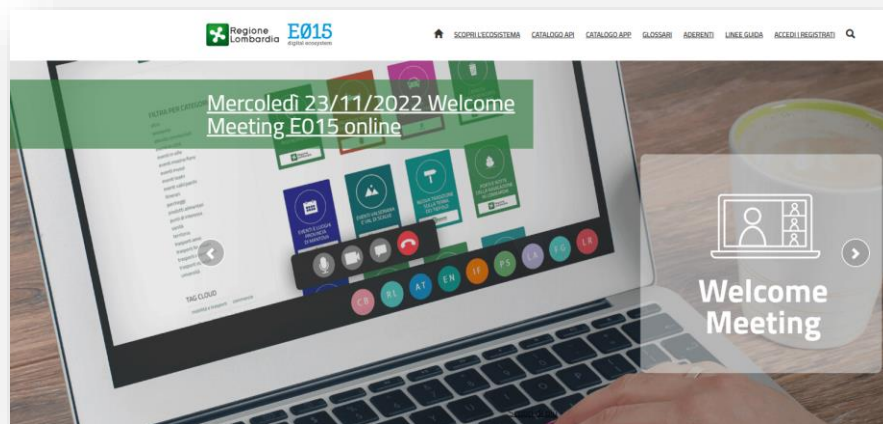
Regione Lombardia E015 digital ecosystem

SCOPRI L'ECOSISTEMA CATALOGO API CATALOGO APP GLOSSARI ADERENTI LINEE GUIDA ACCEDI | REGISTRATI

Mercoledì 23/11/2022 Welcome Meeting E015 online

TAG CLOUD

CR RL AT EN IF PS LA LG LR

Welcome Meeting